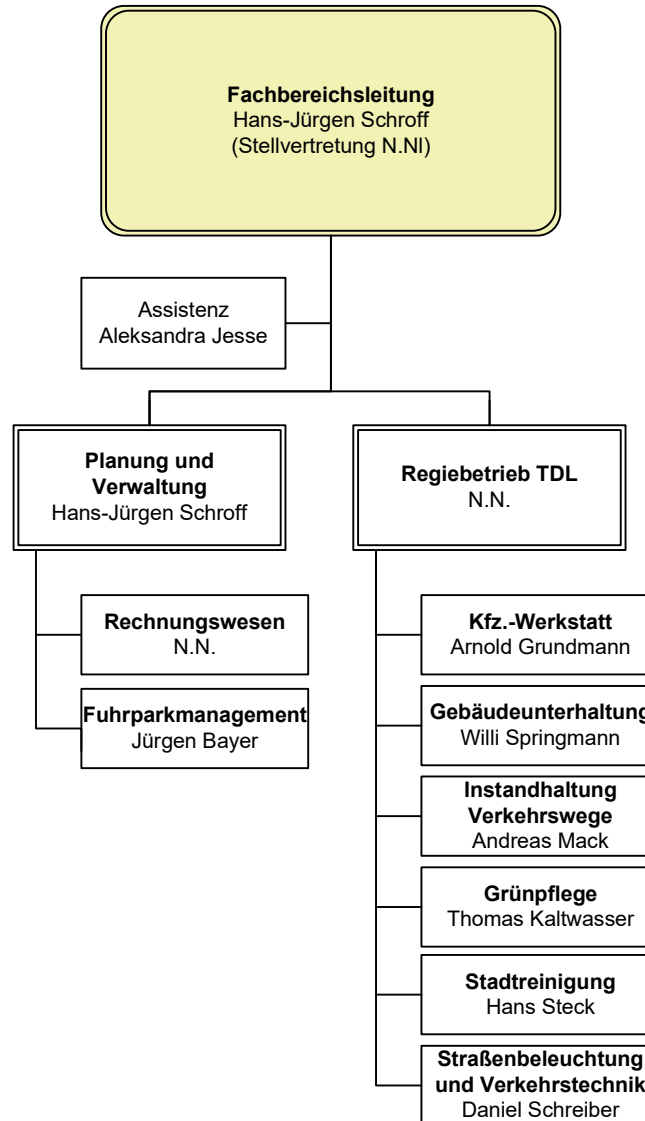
**Fachbereichsleitung**
Hans-Jürgen Schroff
(Stellvertretung N.NI)

Assistenz
Aleksandra Jesse

**Planung und Verwaltung**
Hans-Jürgen Schroff

**Rechnungswesen**
N.N.

**Fuhrparkmanagement**
Jürgen Bayer

**Regiebetrieb TDL**
N.N.

**Kfz.-Werkstatt**
Arnold Grundmann

**Gebäudeunterhaltung**
Willi Springmann

**Instandhaltung Verkehrswege**
Andreas Mack

**Grünpflege**
Thomas Kaltwasser

**Stadtreinigung**
Hans Steck

**Straßenbeleuchtung und Verkehrstechnik**
Daniel Schreiber